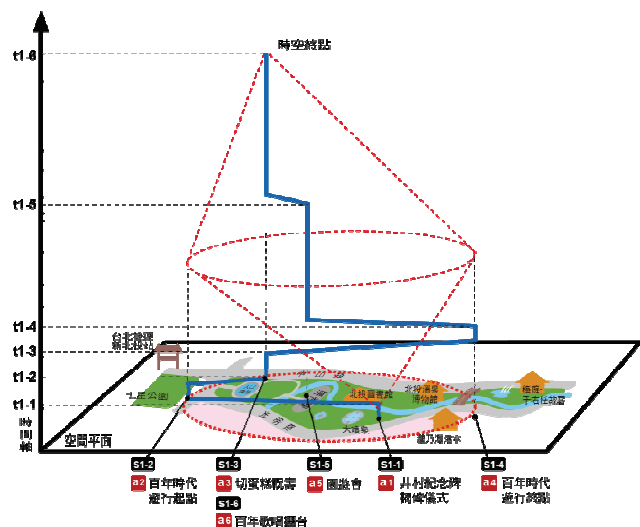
時空終點

t1-6

t1-5

t1-4

t1-3

t1-2

t1-1

時間軸

空間平面

台北捷運新北投站

北投公園

北投圖書館

北投溫泉博物館

大湯泉

瀧乃湯溫泉

梅庭·于右任故居

s1-2

a2 百年時代遊行起點

s1-3

a3 切蛋糕慶壽

s1-6

a6 百年歌唱舞台

s1-5

a5 園遊會

s1-1

a1 井村紀念碑揭幕儀式

s1-4

a4 百年時代遊行終點